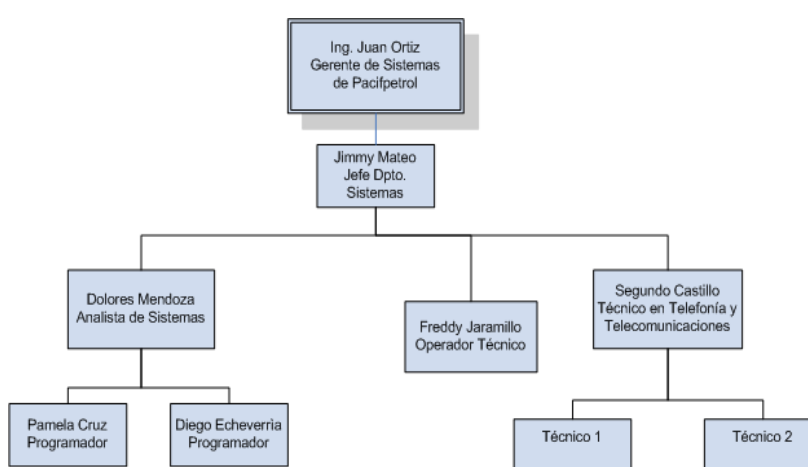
Ing. Juan Ortiz
Gerente de Sistemas
de Pacifpetrol

Jimmy Mateo
Jefe Dpto.
Sistemas

Dolores Mendoza
Analista de Sistemas

Freddy Jaramillo
Operador Técnico

Segundo Castillo
Técnico en Telefonía y
Telecomunicaciones

Pamela Cruz
Programador

Diego Echeverria
Programador

Técnico 1

Técnico 2